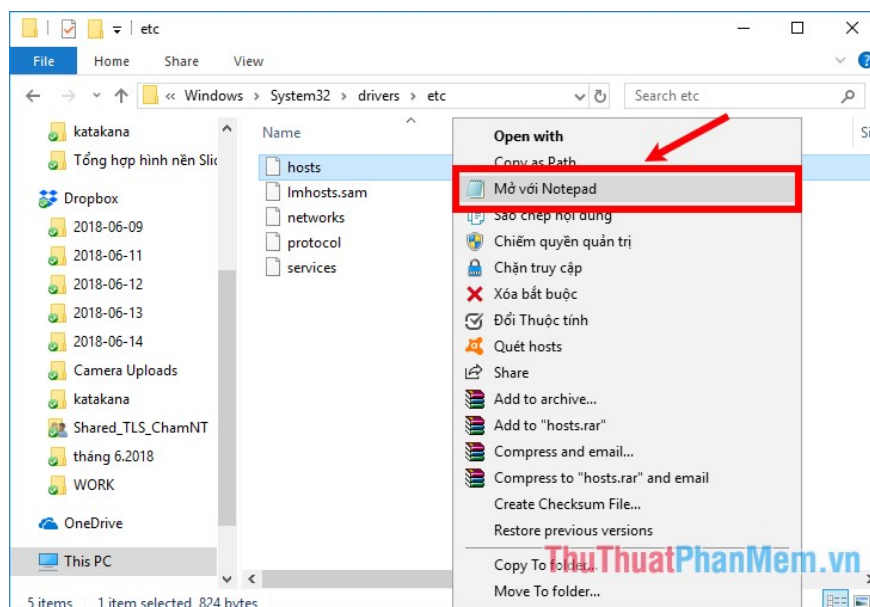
etc

File Home Share View

« Windows › System32 › drivers › etc

Search etc

katakana
Tổng hợp hình nền Slic
Dropbox
2018-06-09
2018-06-11
2018-06-12
2018-06-13
2018-06-14
Camera Uploads
katakana
Shared_TLS_ChamNT
tháng 6.2018
WORK
OneDrive
This PC

Name
hosts
lmhosts.sam
networks
protocol
services

Si

Open with
Copy as Path
Mở với Notepad
Sao chép nội dung
Chiếm quyền quản trị
Chặn truy cập
Xóa bắt buộc
Đổi Thuộc tính
Quét hosts
Share
Add to archive...
Add to "hosts.rar"
Compress and email...
Compress to "hosts.rar" and email
Create Checksum File...
Restore previous versions
Copy To folder...
Move To folder...

5 items 1 item selected 824 bytes

ThuThuatPhanMem.vn